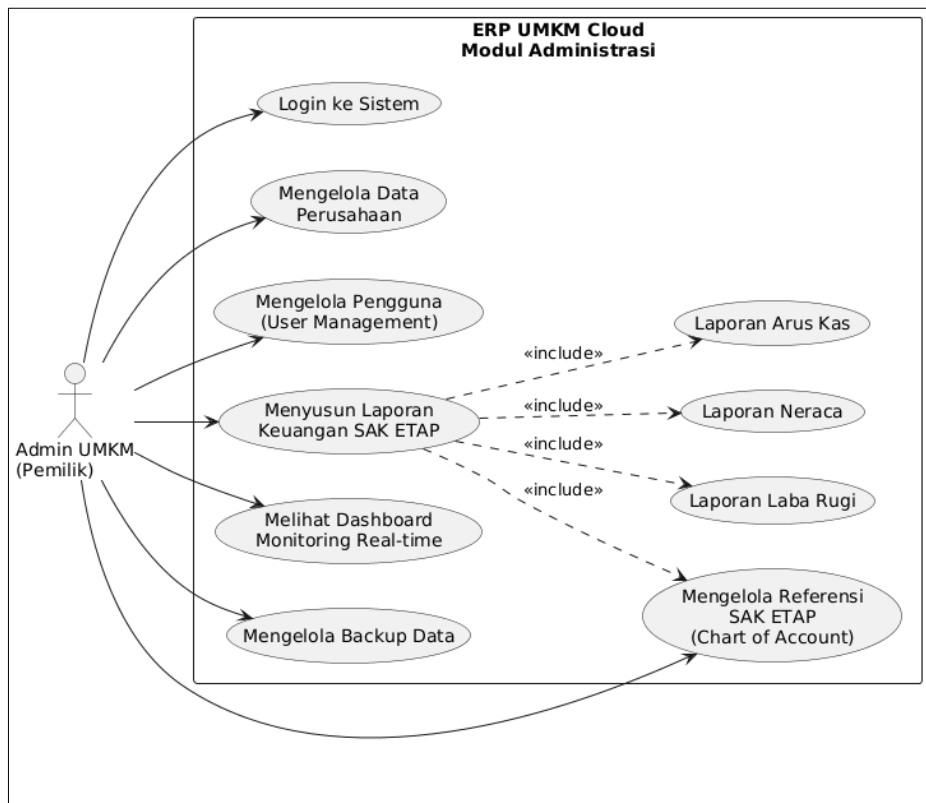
ERP UMKM Cloud
Modul Administrasi

Login ke Sistem

Mengelola Data Perusahaan

Mengelola Pengguna (User Management)

Menyusun Laporan Keuangan SAK ETAP

Melihat Dashboard Monitoring Real-time

Mengelola Backup Data

«include»

«include»

«include»

«include»

Laporan Arus Kas

Laporan Neraca

Laporan Laba Rugi

Mengelola Referensi SAK ETAP (Chart of Account)

Admin UMKM (Pemilik)